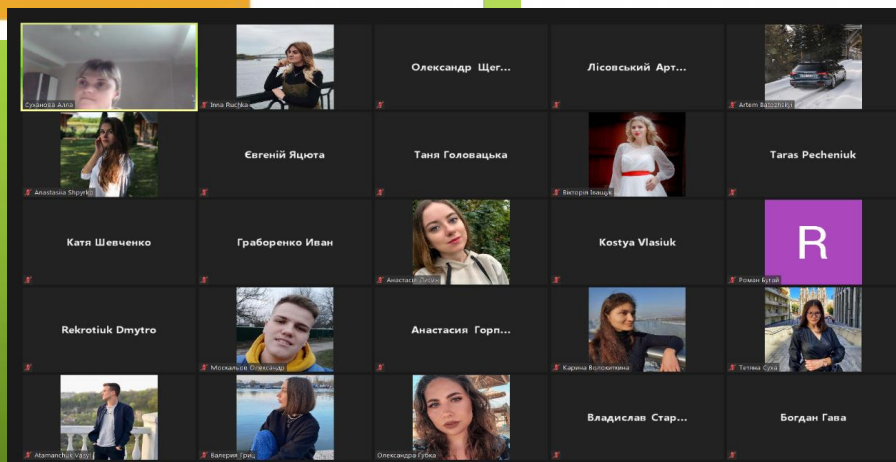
Суханова Алла
Inna Ruchka
Олександр Щег...
Лісовський Арт...
Artem Basochkiy
Anastasia Shpyrko
Євгеній Яцюта
Таня Головацька
Вікторія Іващук
Taras Pecheniuk
Катя Шевченко
Граборенко Иван
Анастасия Лісак
Kostya Vlasiuk
R
Роман Бутай
Rekrotiuk Dmytro
Москальов Олександр
Анастасия Горп...
Карина Волохіткіна
Тетяна Сука
Atamanchuk Vasyl
Валерия Гриц
Олександра Губка
Владислав Стар...
Богдан Гава